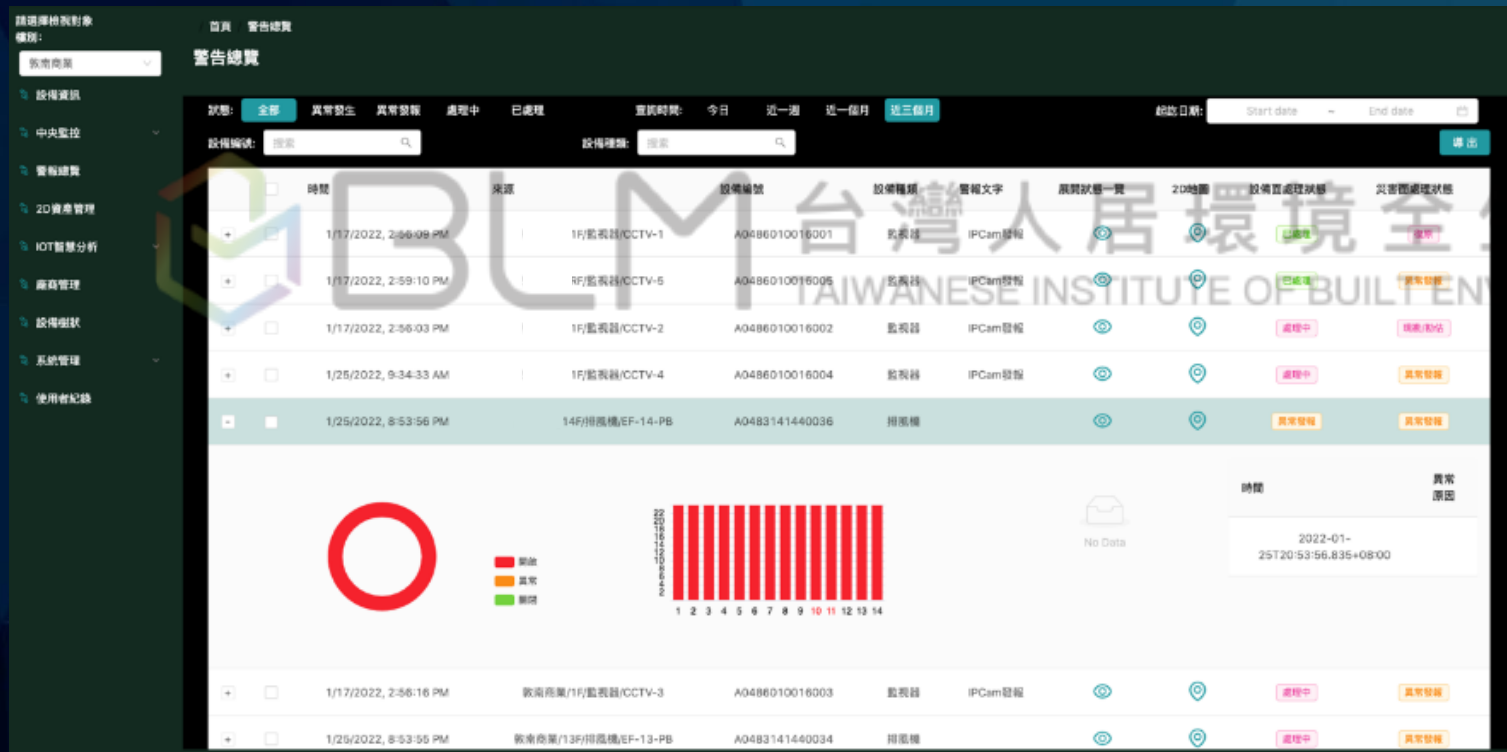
請選擇檢視對象
標別:
敦南商業
設備資訊
中央監控
警報總覽
2D資產管理
IOT智慧分析
廠商管理
設備樹狀
系統管理
使用者紀錄

首頁 警告總覽
警告總覽

狀態: 全部 異常發生 異常警報 處理中 已處理 查詢時間: 今日 近一週 近一個月 近三個月 起訖日期: Start date ~ End date
設備編號: 搜索 設備種類: 搜索 導出

TBLM 台灣人居環境全 TAIWANESE INSTITUTE OF BUILT ENV

| | | 時間 | 來源 | 設備編號 | 設備種類 | 警報文字 | 展開狀態一覽 | 2D地圖 | 設備面處理狀態 | 災害面處理狀態 |
|---|---|---|---|---|---|---|---|---|---|---|
| + | | 1/17/2022, 2:56:09 PM | 1F/監視器/CCTV-1 | A0486010016001 | 監視器 | IPCam發報 | | | 已處理 | 復原 |
| + | | 1/17/2022, 2:59:10 PM | RF/監視器/CCTV-5 | A0486010016005 | 監視器 | IPCam發報 | | | 已處理 | 異常發報 |
| + | | 1/17/2022, 2:56:03 PM | 1F/監視器/CCTV-2 | A0486010016002 | 監視器 | IPCam發報 | | | 處理中 | 現場/勘估 |
| + | | 1/25/2022, 9:34:33 AM | 1F/監視器/CCTV-4 | A0486010016004 | 監視器 | IPCam發報 | | | 處理中 | 異常發報 |
| - | | 1/25/2022, 8:53:56 PM | 14F/排風機/EF-14-PB | A0483141440036 | 排風機 | | | | 異常發報 | 異常發報 |

開啟
異常
關閉

22 20 18 16 14 12 10 8 6 4 2
1 2 3 4 5 6 7 8 9 10 11 12 13 14

No Data

| 時間 | 異常原因 |
|---|---|
| 2022-01-25T20:53:56.835+08:00 | |

| | | 時間 | 來源 | 設備編號 | 設備種類 | 警報文字 | 展開狀態一覽 | 2D地圖 | 設備面處理狀態 | 災害面處理狀態 |
|---|---|---|---|---|---|---|---|---|---|---|
| + | | 1/17/2022, 2:56:16 PM | 敦南商業/1F/監視器/CCTV-3 | A0486010016003 | 監視器 | IPCam發報 | | | 處理中 | 異常發報 |
| + | | 1/25/2022, 8:53:55 PM | 敦南商業/13F/排風機/EF-13-PB | A0483141440034 | 排風機 | | | | 處理中 | 異常發報 |